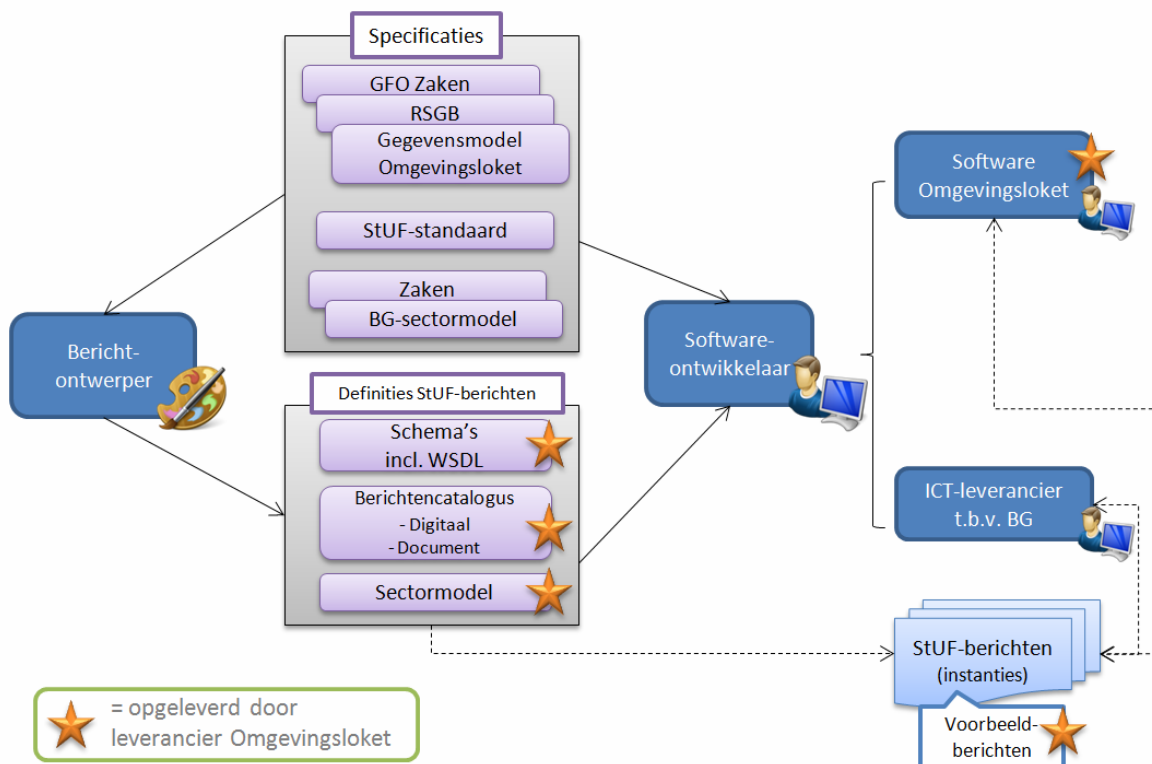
Specificaties

GFO Zaken

RSGB

Gegevensmodel Omgevingsloket

StUF-standaard

Zaken

BG-sectormodel

Bericht-ontwerper

Definities StUF-berichten

Schema's incl. WSDL

Berichtencatalogus
- Digitaal
- Document

Sectormodel

Software-ontwikkelaar

Software Omgevingsloket

ICT-leverancier t.b.v. BG

StUF-berichten (instanties)

Voorbeeld-berichten

= opgeleverd door leverancier Omgevingsloket